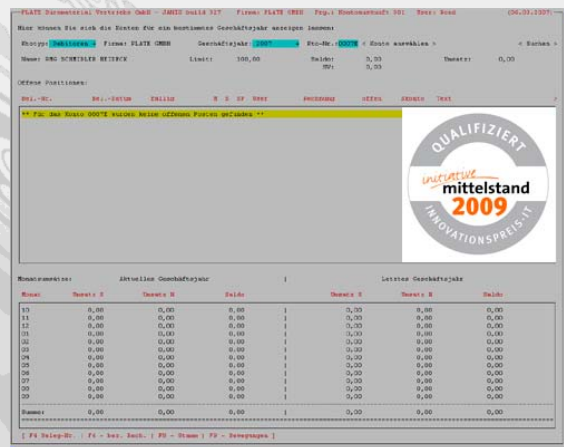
PLATE Datenservice Vertriebs GmbH - JANUS build 317   Firma: PLATE GMBH   Prg.: Kontenverwaltung 001   User: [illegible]   (06.03.2007)

Hier können Sie sich die Konten für ein bestimmtes Geschäftsjahr anzeigen lassen:

Kontyp: Debitoren   Firma: PLATE GMBH   Geschäftsjahr: 2007   Kto-Nr.: 00078 < Konto auswählen >   < Suchen >

Name: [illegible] SCHREIBER HEIDECK   Limit: 100,00   Saldo: 0,00   Umsatz: 0,00
OP: 0,00

Offene Positionen:

Bel.-Nr.   Bel.-Datum   Fällig   B S ZV Wsr   Rechnung   offen   Skonto   Text

** Für das Konto 00078 wurden keine offenen Posten gefunden **

QUALIFIZIERT
initiative mittelstand
2009
INNOVATIONSPREIS-IT

Monatsumsätze:   Aktuelles Geschäftsjahr   |   Letztes Geschäftsjahr

| Monat | Umsatz S | Umsatz H | Saldo | | Umsatz S | Umsatz H | Saldo |
|---|---|---|---|---|---|---|---|
| 10 | 0,00 | 0,00 | 0,00 | \| | 0,00 | 0,00 | 0,00 |
| 11 | 0,00 | 0,00 | 0,00 | \| | 0,00 | 0,00 | 0,00 |
| 12 | 0,00 | 0,00 | 0,00 | \| | 0,00 | 0,00 | 0,00 |
| 01 | 0,00 | 0,00 | 0,00 | \| | 0,00 | 0,00 | 0,00 |
| 02 | 0,00 | 0,00 | 0,00 | \| | 0,00 | 0,00 | 0,00 |
| 03 | 0,00 | 0,00 | 0,00 | \| | 0,00 | 0,00 | 0,00 |
| 04 | 0,00 | 0,00 | 0,00 | \| | 0,00 | 0,00 | 0,00 |
| 05 | 0,00 | 0,00 | 0,00 | \| | 0,00 | 0,00 | 0,00 |
| 06 | 0,00 | 0,00 | 0,00 | \| | 0,00 | 0,00 | 0,00 |
| 07 | 0,00 | 0,00 | 0,00 | \| | 0,00 | 0,00 | 0,00 |
| 08 | 0,00 | 0,00 | 0,00 | \| | 0,00 | 0,00 | 0,00 |
| 09 | 0,00 | 0,00 | 0,00 | \| | 0,00 | 0,00 | 0,00 |
| Summe: | 0,00 | 0,00 | 0,00 | \| | 0,00 | 0,00 | 0,00 |

[ F4 Beleg-Nr. | F4 - bez. Rech. | F5 - Stamm | F9 - Bewegungen ]